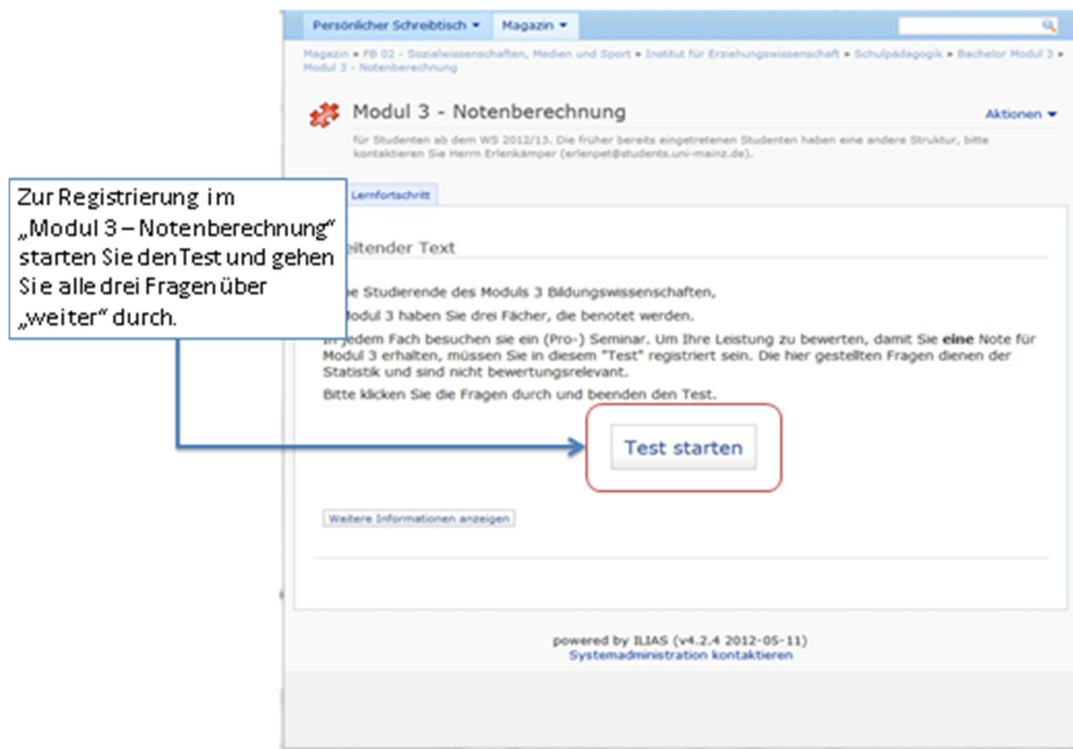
Persönlicher Schreibtisch ▾ Magazin ▾

Magazin » FB 02 - Sozialwissenschaften, Medien und Sport » Institut für Erziehungswissenschaft » Schulpädagogik » Bachelor Modul 3 » Modul 3 - Notenberechnung

Modul 3 - Notenberechnung

Aktionen ▾

für Studenten ab dem WS 2012/13. Die früher bereits eingetretenen Studenten haben eine andere Struktur, bitte kontaktieren Sie Herrn Erlenkämper (erlenpet@students.uni-mainz.de).

Zur Registrierung im „Modul 3 – Notenberechnung" starten Sie den Test und gehen Sie alle drei Fragen über „weiter" durch.

Lernfortschritt

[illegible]eitender Text

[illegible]e Studierende des Moduls 3 Bildungswissenschaften,

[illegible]Modul 3 haben Sie drei Fächer, die benotet werden.

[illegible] jedem Fach besuchen sie ein (Pro-) Seminar. Um Ihre Leistung zu bewerten, damit Sie **eine** Note für Modul 3 erhalten, müssen Sie in diesem "Test" registriert sein. Die hier gestellten Fragen dienen der Statistik und sind nicht bewertungsrelevant.

Bitte klicken Sie die Fragen durch und beenden den Test.

Test starten

Weitere Informationen anzeigen

powered by ILIAS (v4.2.4 2012-05-11)
Systemadministration kontaktieren